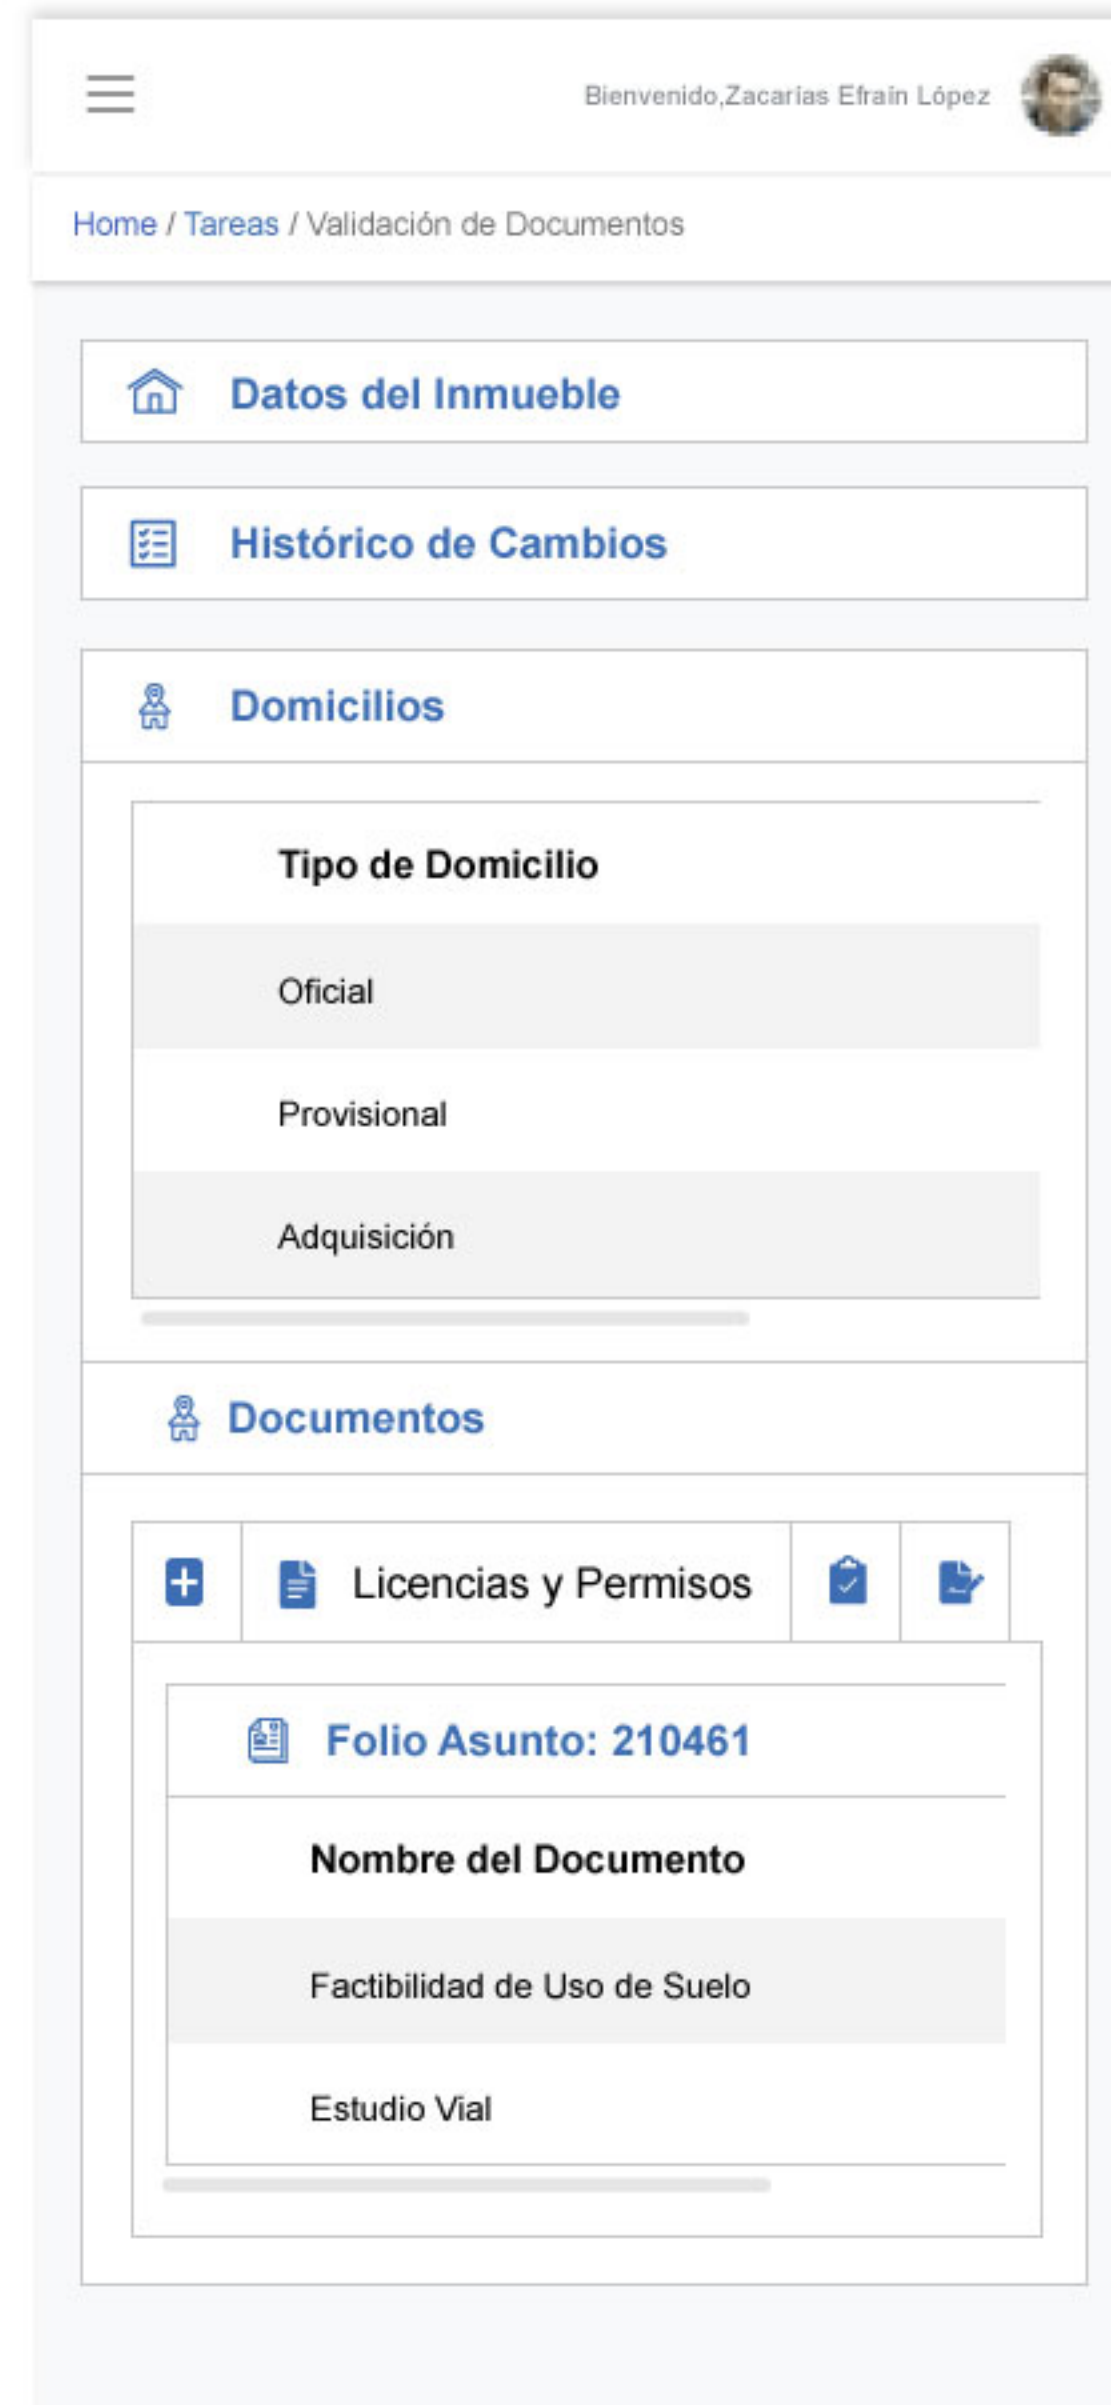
Bienvenido,Zacarias Efrain López

Home / Tareas / Validación de Documentos

Datos del Inmueble

Histórico de Cambios

Domicilios

| Tipo de Domicilio |
|---|
| Oficial |
| Provisional |
| Adquisición |

Documentos

Licencias y Permisos

Folio Asunto: 210461

| Nombre del Documento |
|---|
| Factibilidad de Uso de Suelo |
| Estudio Vial |